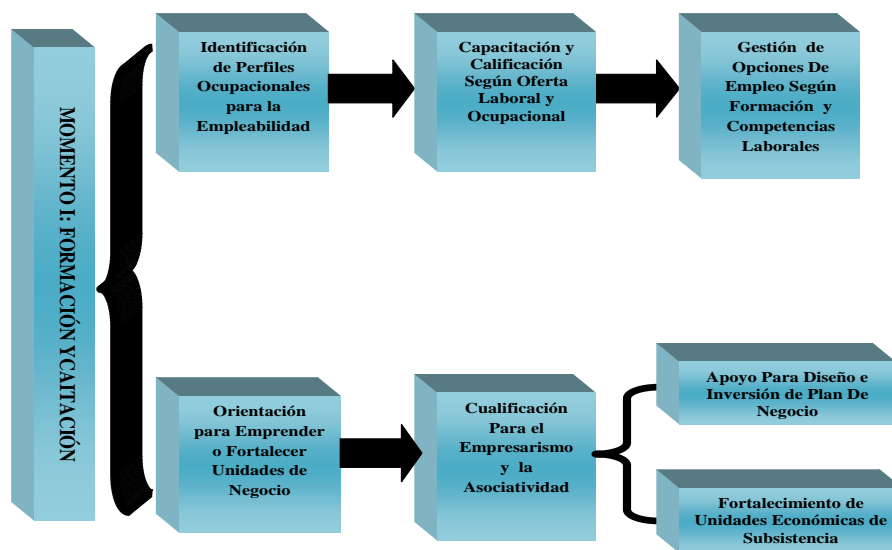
MOMENTO I: FORMACIÓN YCAITACIÓN

Identificación de Perfiles Ocupacionales para la Empleabilidad

Capacitación y Calificación Según Oferta Laboral y Ocupacional

Gestión de Opciones De Empleo Según Formación y Competencias Laborales

Orientación para Emprender o Fortalecer Unidades de Negocio

Cualificación Para el Empresarismo y la Asociatividad

Apoyo Para Diseño e Inversión de Plan De Negocio

Fortalecimiento de Unidades Económicas de Subsistencia